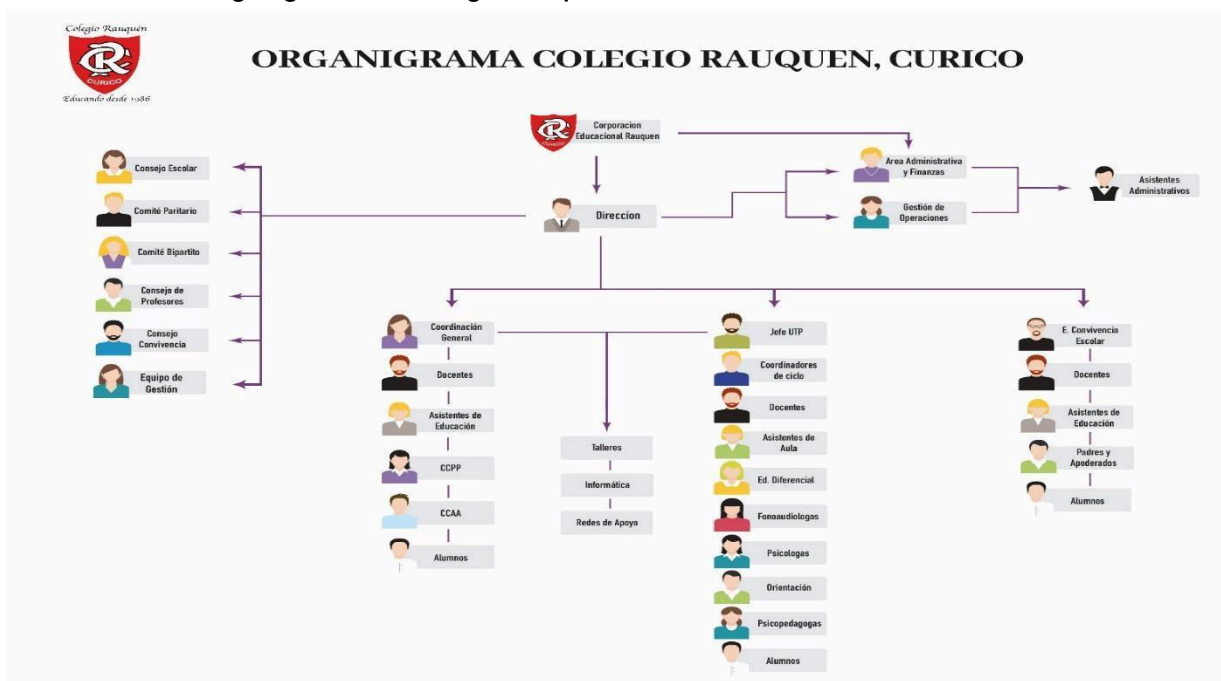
Colegio Rauquén
CR
CURICO
Educando desde 1986

ORGANIGRAMA COLEGIO RAUQUEN, CURICO

Corporacion Educacional Rauquen

Area Administrativa y Finanzas

Asistentes Administrativos

Gestión de Operaciones

Dirección

Consejo Escolar

Comité Paritario

Comité Bipartito

Consejo de Profesores

Consejo Convivencia

Equipo de Gestión

Coordinación General

Docentes

Asistentes de Educación

CCPP

CCAA

Alumnos

Talleres

Informática

Redes de Apoyo

Jefe UTP

Coordinadores de ciclo

Docentes

Asistentes de Aula

Ed. Diferencial

Fonoaudiologas

Psicologas

Orientación

Psicopedagogas

Alumnos

E. Convivencia Escolar

Docentes

Asistentes de Educación

Padres y Apoderados

Alumnos